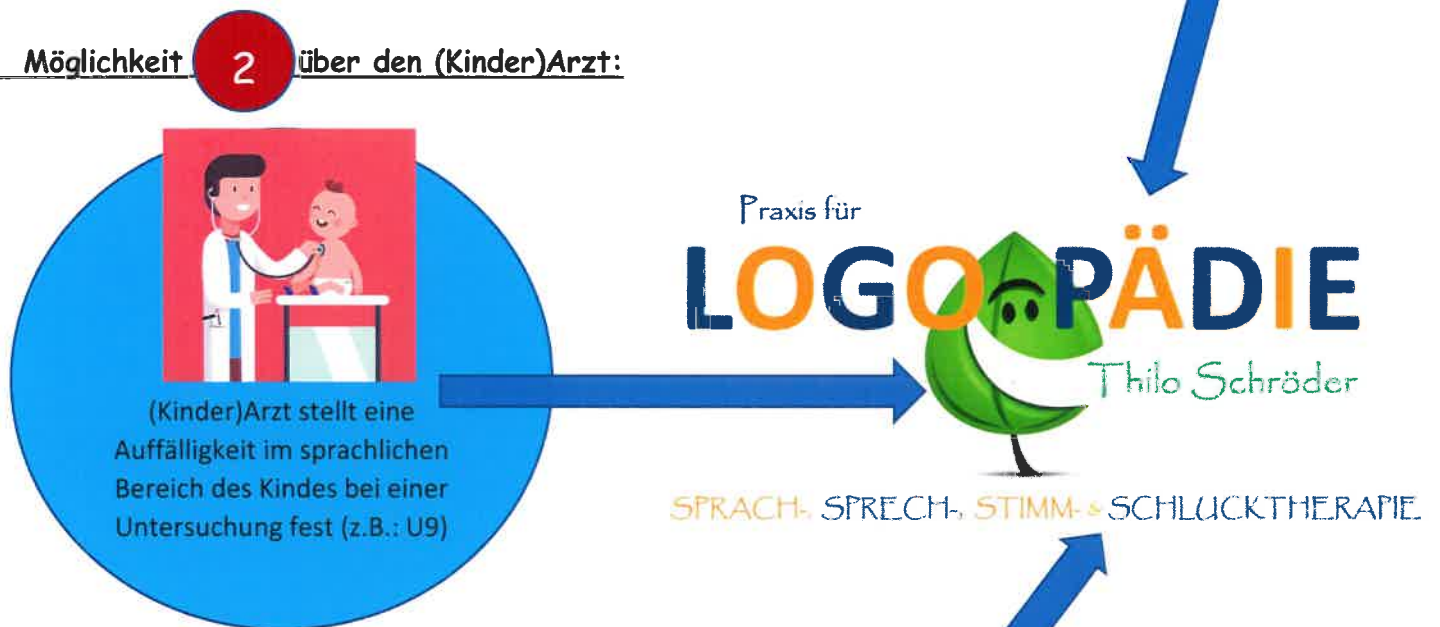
Möglichkeit 2 über den (Kinder)Arzt:

(Kinder)Arzt stellt eine Auffälligkeit im sprachlichen Bereich des Kindes bei einer Untersuchung fest (z.B.: U9)

Praxis für

LOGOPÄDIE

Thilo Schröder

SPRACH-, SPRECH-, STIMM- & SCHLUCKTHERAPIE